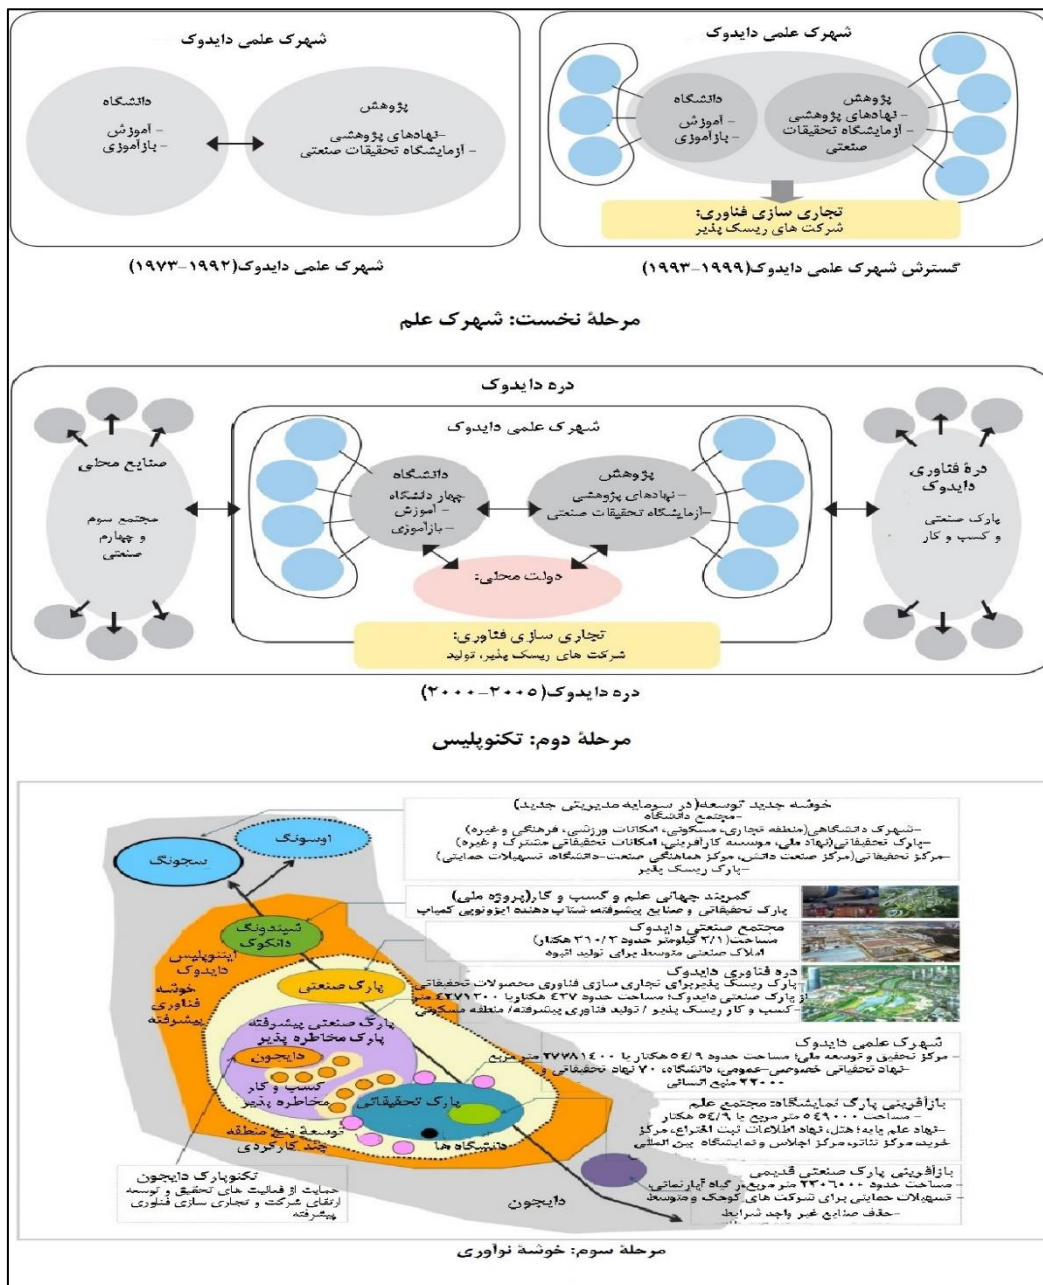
شهرک علمی دایدوک

دانشگاه
- آموزش
- بازآموزی

پژوهش
-نهادهای پژوهشی
- آزمایشگاه تحقیقات صنعتی

شهرک علمی دایدوک(۱۹۹۲-۱۹۷۳)

شهرک علمی دایدوک

دانشگاه
- آموزش
- بازآموزی

پژوهش
- نهادهای پژوهشی
- آزمایشگاه تحقیقات صنعتی

تجاری سازی فناوری:
شرکت های ریسک پذیر

گسترش شهرک علمی دایدوک(۱۹۹۹-۱۹۹۳)

مرحلهٔ نخست: شهرک علم

دره دایدوک

صنایع محلی
مجتمع سوم و چهارم صنعتی

شهرک علمی دایدوک

دانشگاه
چهار دانشگاه
- آموزش
- بازآموزی

پژوهش
- نهادهای پژوهشی
-آزمایشگاه تحقیقات صنعتی

دولت محلی:

درهٔ فناوری دایدوک
پارک صنعتی و کسب و کار

تجاری سازی فناوری:
شرکت های ریسک پذیر، تولید

دره دایدوک(۲۰۰۵-۲۰۰۰)

مرحلهٔ دوم: تکنوپلیس

خوشه جدید توسعه(در سرمایه مدیریتی جدید)
-مجتمع دانشگاه
-شهرک دانشگاهی(منطقه تجاری، مسکونی، امکانات ورزشی، فرهنگی و غیره)
-پارک تحقیقاتی(نهاد ملی، موسسه کارآفرینی، امکانات تحقیقاتی مشترک و غیره)
-مرکز تحقیقاتی(مرکز صنعت دانش، مرکز هماهنگی صنعت-دانشگاه، تسهیلات حمایتی)
-پارک ریسک پذیر

کمربند جهانی علم و کسب و کار(پروژه ملی)
پارک تحقیقاتی و صنایع پیشرفته شتاب دهنده ایزونویی کمپاب

مجتمع صنعتی دایدوک
مساحت(۳/۱ کیلومتر حدود ۳۱۰/۲ هکتار)
املاک صنعتی متوسط برای تولید انبوه

دره فناوری دایدوک
پارک ریسک پذیر/تجاری سازی فناوری محصولات تحقیقاتی
از پارک صنعتی دایدوک؛ مساحت حدود ۴۲۷ هکتار/با ۴۲۷۱۳۰۰ متر
-کسب و کار ریسک پذیر / تولید فناوری پیشرفته/ منطقه مسکونی

شهرک علمی دایدوک
- مرکز تحقیق و توسعه ملی؛ مساحت حدود ۵۴/۹ هکتار با ۲۷۷۸۱۴۰۰ متر مربع
-نهاد تحقیقاتی خصوصی-عمومی، دانشگاه، ۷۰ نهاد تحقیقاتی و
- ۲۲۰۰۰ منبع انسانی

بازآفرینی پارک نمایشگاه مجتمع علم
- مساحت ۵۴۹۰۰۰ متر مربع با ۵۴/۹ هکتار
-نهاد علم پایه؛ هتل، نهاد اطلاعات ثبت اختراع، مرکز
خرید، مرکز نمایشگاه مرکز اجلاس و نمایشگاه بین المللی

بازآفرینی پارک صنعتی قدیمی
- مساحت حدود ۲۳۰۶۰۰۰ متر مربع/در گاه آپارتمانی
- تسهیلات حمایتی برای شرکت های کوچک و متوسط
-حذف صنایع غیر واجد شرایط

سجونگ
اوسونگ
شیندونگ دانکوک
اینوپلیس دایدوک
خوشه فناوری پیشرفته
پارک صنعتی
پارک صنعتی پیشرفته
پارک مخاطره پذیر
دایجون
کسب و کار مخاطره پذیر
پارک تحقیقاتی
توسعه پنج منطقه چند کارکردی
دانشگاه ها
دایجون

تکنوپارک دایجون
حمایت از فعالیت های تحقیق و توسعه
ارتقای شرکت و تجاری سازی فناوری پیشرفته

مرحلهٔ سوم: خوشهٔ نوآوری